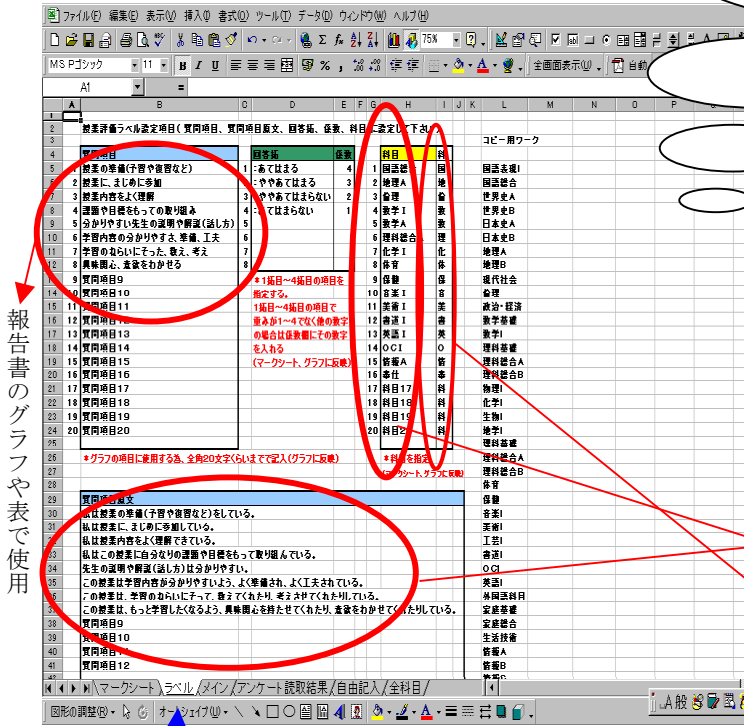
ファイル(F) 編集(E) 表示(V) 挿入(I) 書式(O) ツール(T) データ(D) ウィンドウ(W) ヘルプ(H)

MS Pゴシック 11 B I U % 75% 全画面表示(U) 自動

A1 =

授業評価ラベル設定項目（質問項目、質問項目原文、回答値、係数、科目に設定して下さい）

コピー用ワーク

| | 質問項目 |
|---|---|
| 1 | 授業の準備(予習や復習など) |
| 2 | 授業に、まじめに参加 |
| 3 | 授業内容をよく理解 |
| 4 | 課題や目標をもっての取り組み |
| 5 | 分かりやすい先生の説明や解説(話し方) |
| 6 | 学習内容の分かりやすさ、準備、工夫 |
| 7 | 学習のねらいにそった、教え、考え |
| 8 | 興味関心、意欲をわかせる |
| 9 | 質問項目9 |
| 10 | 質問項目10 |
| 11 | 質問項目11 |
| 12 | 質問項目12 |
| 13 | 質問項目13 |
| 14 | 質問項目14 |
| 15 | 質問項目15 |
| 16 | 質問項目16 |
| 17 | 質問項目17 |
| 18 | 質問項目18 |
| 19 | 質問項目19 |
| 20 | 質問項目20 |

| | 回答値 | 係数 |
|---|---|---|
| 1 | :あてはまる | 4 |
| 2 | :ややあてはまる | 3 |
| 3 | :ややあてはまらない | 2 |
| 4 | :あてはまらない | 1 |
| 5 | | |
| 6 | | |
| 7 | | |
| 8 | | |

＊1拓目～4拓目の項目を指定する。
1拓目～4拓目の項目で重みが1～4でない他の数字の場合は係数欄にその数字を入れる
（マークシート、グラフに反映）

| | 科目 | 科 |
|---|---|---|
| 1 | 国語総合 | 国 |
| 2 | 地理A | 地 |
| 3 | 倫理 | 倫 |
| 4 | 数学I | 数 |
| 5 | 数学A | 数 |
| 6 | 理科総合A | 理 |
| 7 | 化学I | 化 |
| 8 | 体育 | 体 |
| 9 | 保健 | 保 |
| 10 | 音楽I | 音 |
| 11 | 美術I | 美 |
| 12 | 書道I | 書 |
| 13 | 英語I | 英 |
| 14 | OCI | O |
| 15 | 情報A | 情 |
| 16 | 奉仕 | 奉 |
| 17 | 科目17 | 科 |
| 18 | 科目18 | 科 |
| 19 | 科目19 | 科 |
| 20 | 科目2 | 科 |

国語表現I
国語総合
世界史A
世界史B
日本史A
日本史B
地理A
地理B
現代社会
倫理
政治・経済
数学基礎
数学I
理科基礎
理科総合A
理科総合B
物理I
化学I
生物I
地学I
理科基礎
理科総合A
理科総合B
体育
保健
音楽I
美術I
工芸I
書道I
OCI
英語I
外国語科目
家庭基礎
家庭総合
生活技術
情報A
情報B

＊グラフの項目に使用する為、全角20文字くらいまで記入(グラフに反映)

＊科目を指定
(マークシート、グラフに反映)

報告書のグラフや表で使用

質問項目原文
私は授業の準備(予習や復習など)をしている。
私は授業に、まじめに参加している。
私は授業内容をよく理解できている。
私はこの授業に自分なりの課題や目標をもって取り組んでいる。
先生の説明や解説(話し方)は分かりやすい。
この授業は学習内容が分かりやすいよう、よく準備され、よく工夫されている。
この授業は、学習のねらいにそって、教えてくれたり、考えさせてくれたりしている。
この授業は、もっと学習したくなるよう、興味関心を持たせてくれたり、意欲をわかせてくれたりしている。
質問項目9
質問項目10
質問項目11
質問項目12

マークシート / ラベル / メイン / アンケート読取結果 / 自由記入 / 全科目

図形の調整(R) オートシェイプ(U)

A 般